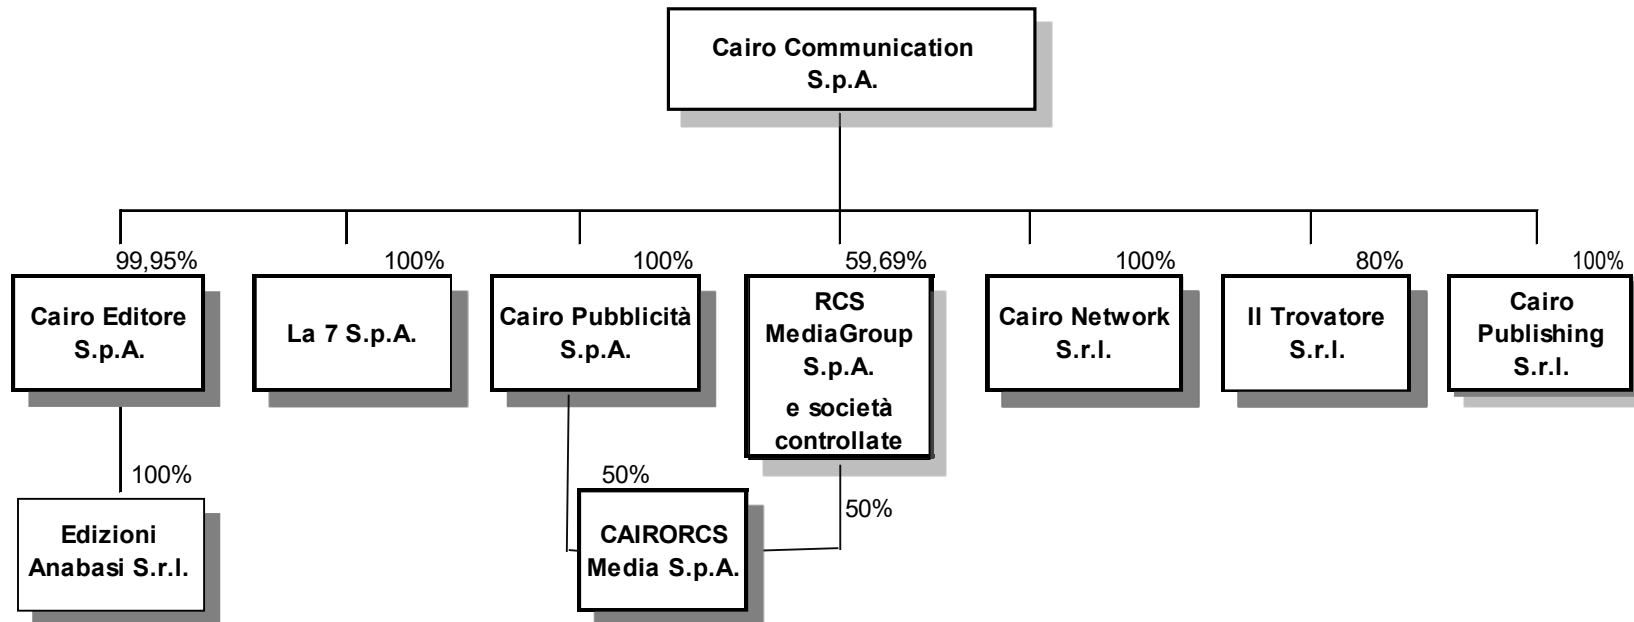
Cairo Communication S.p.A.

99,95%
Cairo Editore S.p.A.

100%
La 7 S.p.A.

100%
Cairo Pubblicità S.p.A.

59,69%
RCS MediaGroup S.p.A.
e società controllate

100%
Cairo Network S.r.l.

80%
Il Trovatore S.r.l.

100%
Cairo Publishing S.r.l.

100%
Edizioni Anabasi S.r.l.

50%
CAIRORCS Media S.p.A.

50%